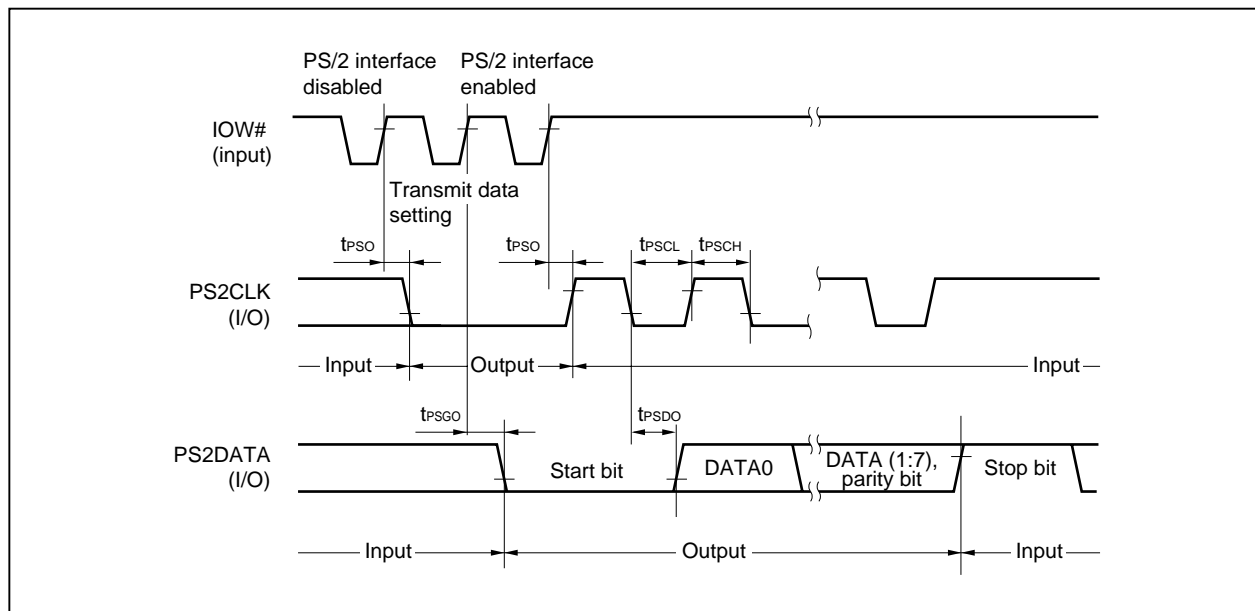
PS/2 interface disabled

PS/2 interface enabled

IOW# (input)

Transmit data setting

$t_{PSO}$

$t_{PSO}$

$t_{PSCL}$

$t_{PSCH}$

PS2CLK (I/O)

Input

Output

Input

$t_{PSGO}$

$t_{PSDO}$

PS2DATA (I/O)

Start bit

DATA0

DATA (1:7), parity bit

Stop bit

Input

Output

Input